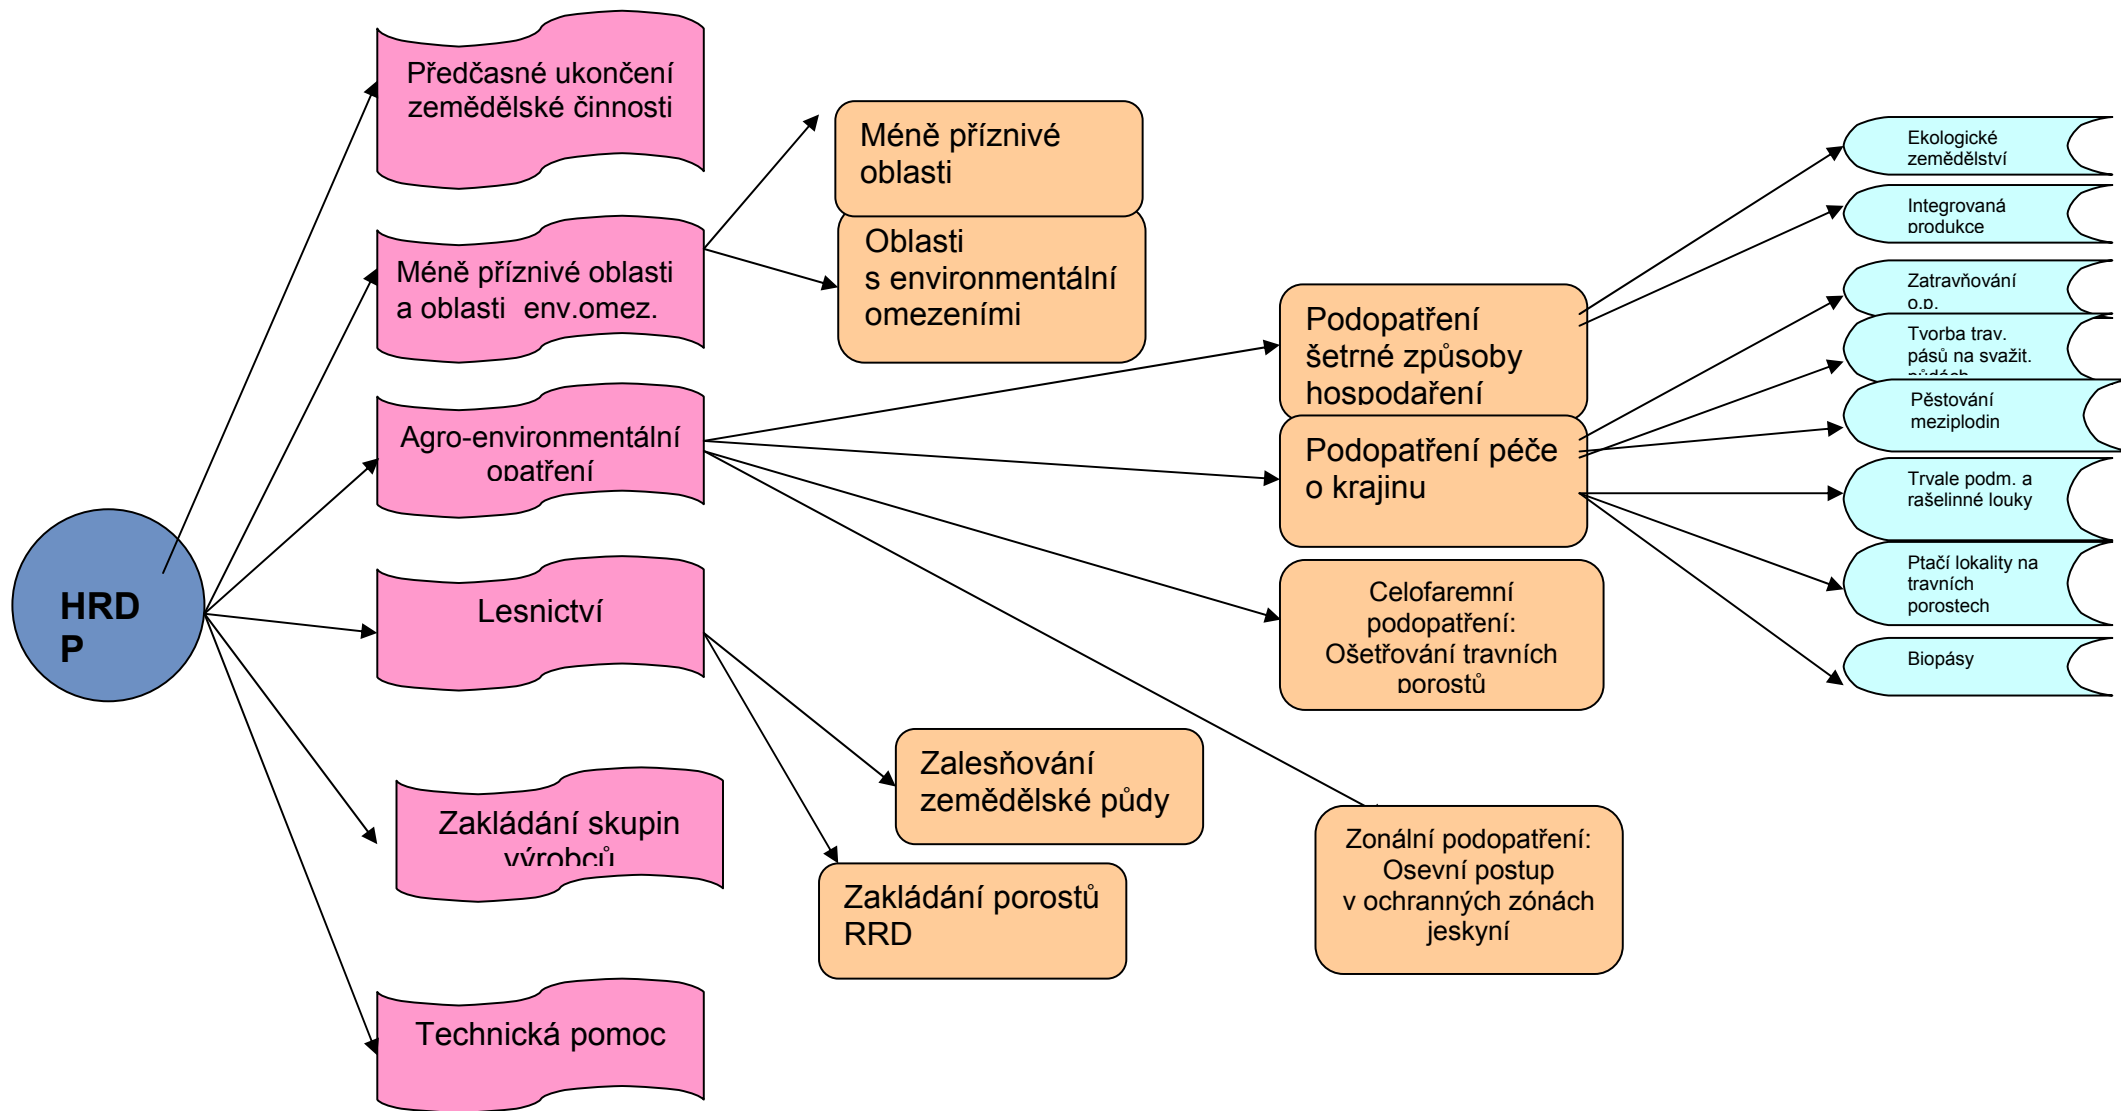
HRD P

Předčasné ukončení zemědělské činnosti

Méně příznivé oblasti a oblasti env.omez.

Agro-environmentální opatření

Lesnictví

Zakládání skupin výrobců

Technická pomoc

Méně příznivé oblasti

Oblasti s environmentální omezeními

Zalesňování zemědělské půdy

Zakládání porostů RRD

Podopatření šetrné způsoby hospodaření

Podopatření péče o krajinu

Celofaremní podopatření: Ošetřování travních porostů

Zonální podopatření: Osevní postup v ochranných zónách jeskyní

Ekologické zemědělství

Integrovaná produkce

Zatravňování o.p.

Tvorba trav. pásů na svažit. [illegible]

Pěstování meziplodin

Trvale podm. a rašelinné louky

Ptačí lokality na travních porostech

Biopásy